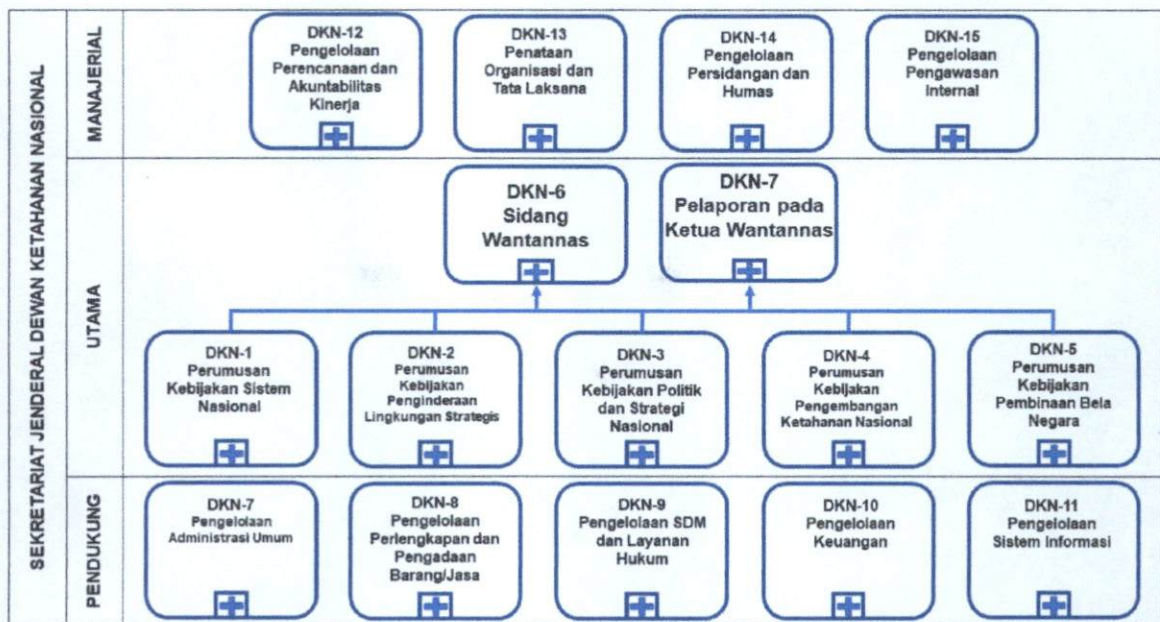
SEKRETARIAT JENDERAL DEWAN KETAHANAN NASIONAL

MANAJERIAL

DKN-12 Pengelolaan Perencanaan dan Akuntabilitas Kinerja

DKN-13 Penataan Organisasi dan Tata Laksana

DKN-14 Pengelolaan Persidangan dan Humas

DKN-15 Pengelolaan Pengawasan Internal

UTAMA

DKN-6 Sidang Wantannas

DKN-7 Pelaporan pada Ketua Wantannas

DKN-1 Perumusan Kebijakan Sistem Nasional

DKN-2 Perumusan Kebijakan Penginderaan Lingkungan Strategis

DKN-3 Perumusan Kebijakan Politik dan Strategi Nasional

DKN-4 Perumusan Kebijakan Pengembangan Ketahanan Nasional

DKN-5 Perumusan Kebijakan Pembinaan Bela Negara

PENDUKUNG

DKN-7 Pengelolaan Administrasi Umum

DKN-8 Pengelolaan Perlengkapan dan Pengadaan Barang/Jasa

DKN-9 Pengelolaan SDM dan Layanan Hukum

DKN-10 Pengelolaan Keuangan

DKN-11 Pengelolaan Sistem Informasi